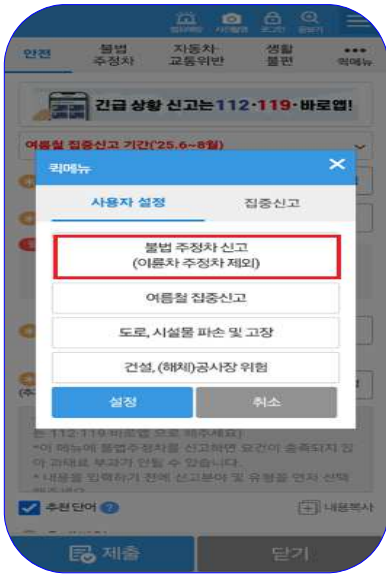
마이페이지 사진촬영 로그인 검색기

안전 불법 주정차 자동차 교통위반 생활 불편 퀵메뉴

긴급 상황 신고는 112·119·바로앱!

여름철 집중신고 기간('25.6~8월)

퀵메뉴

사용자 설정 집중신고

불법 주정차 신고
(이륜차 주정차 제외)

여름철 집중신고

도로, 시설물 파손 및 고장

건설, (해체)공사장 위험

설정 취소

는 112·119 바로앱으로 하세요)
*이 메뉴에 불법주정차를 신고하면 요건이 충족되지 않아 과태료 부과가 안될 수 있습니다.
* 내용을 입력하기 전에 신고분야 및 유형을 먼저 선택

추천 단어 내용복사

제출 닫기